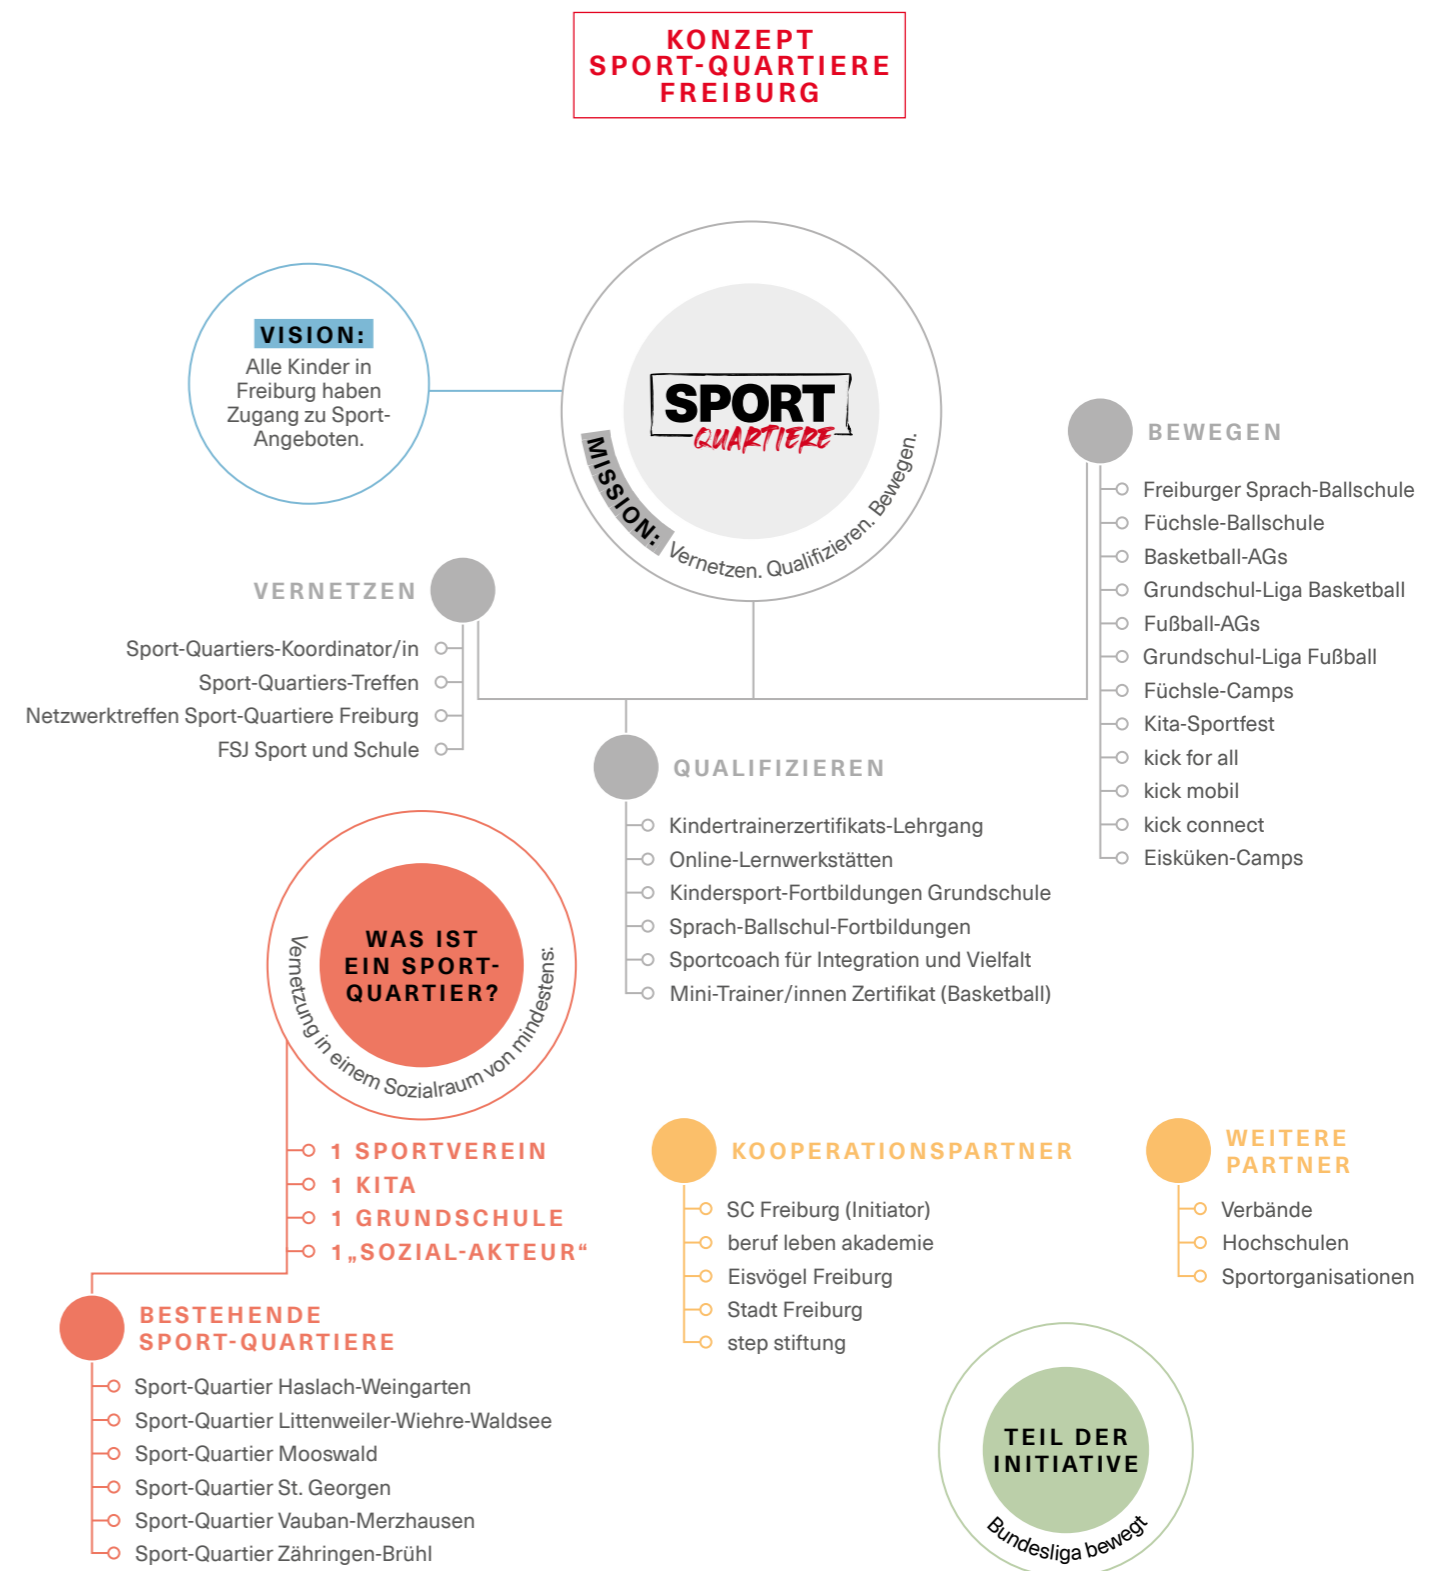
KONZEPT SPORT-QUARTIERE FREIBURG

VISION:
Alle Kinder in Freiburg haben Zugang zu Sport-Angeboten.

SPORT QUARTIERE

MISSION: Vernetzen. Qualifizieren. Bewegen.

BEWEGEN
Freiburger Sprach-Ballschule
Füchsle-Ballschule
Basketball-AGs
Grundschul-Liga Basketball
Fußball-AGs
Grundschul-Liga Fußball
Füchsle-Camps
Kita-Sportfest
kick for all
kick mobil
kick connect
Eisküken-Camps

VERNETZEN
Sport-Quartiers-Koordinator/in
Sport-Quartiers-Treffen
Netzwerktreffen Sport-Quartiere Freiburg
FSJ Sport und Schule

QUALIFIZIEREN
Kindertrainerzertifikats-Lehrgang
Online-Lernwerkstätten
Kindersport-Fortbildungen Grundschule
Sprach-Ballschul-Fortbildungen
Sportcoach für Integration und Vielfalt
Mini-Trainer/innen Zertifikat (Basketball)

WAS IST EIN SPORT-QUARTIER?
Vernetzung in einem Sozialraum von mindestens:
1 SPORTVEREIN
1 KITA
1 GRUNDSCHULE
1 „SOZIAL-AKTEUR“

KOOPERATIONSPARTNER
SC Freiburg (Initiator)
beruf leben akademie
Eisvögel Freiburg
Stadt Freiburg
step stiftung

WEITERE PARTNER
Verbände
Hochschulen
Sportorganisationen

BESTEHENDE SPORT-QUARTIERE
Sport-Quartier Haslach-Weingarten
Sport-Quartier Littenweiler-Wiehre-Waldsee
Sport-Quartier Mooswald
Sport-Quartier St. Georgen
Sport-Quartier Vauban-Merzhausen
Sport-Quartier Zähringen-Brühl

TEIL DER INITIATIVE
Bundesliga bewegt